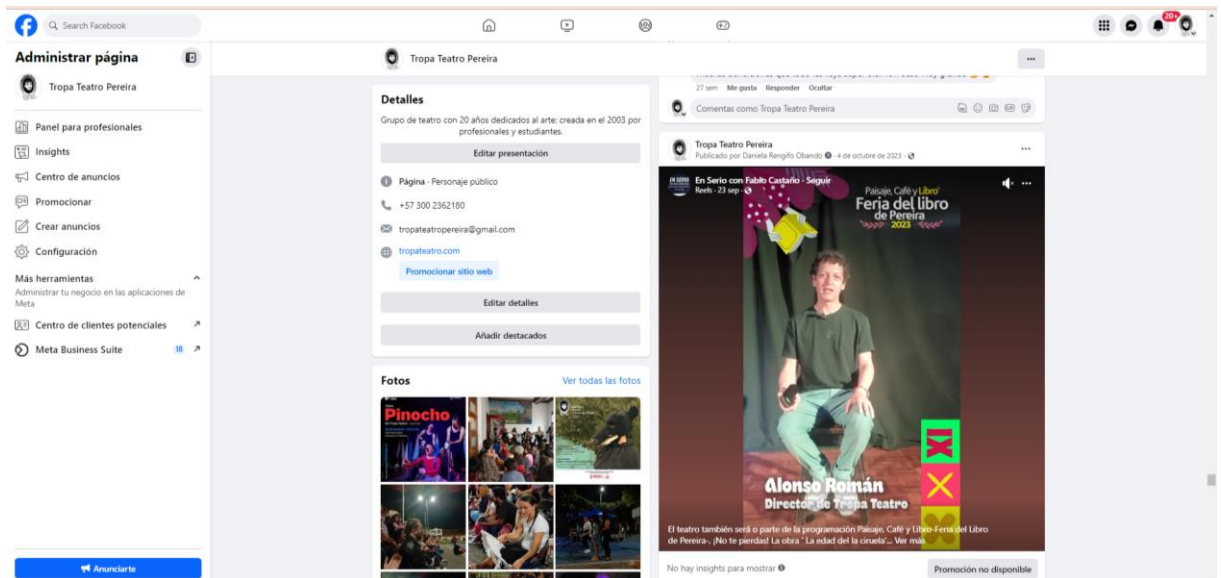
Search Facebook

20+

Administrar página

Tropa Teatro Pereira

Panel para profesionales

Insights

Centro de anuncios

Promocionar

Crear anuncios

Configuración

Más herramientas

Administrar tu negocio en las aplicaciones de Meta

Centro de clientes potenciales

Meta Business Suite 18

Anunciarte

Tropa Teatro Pereira

Detalles

Grupo de teatro con 20 años dedicados al arte: creada en el 2003 por profesionales y estudiantes.

Editar presentación

Página · Personaje público

+57 300 2362180

tropateatropereira@gmail.com

tropateatro.com

Promocionar sitio web

Editar detalles

Añadir destacados

Fotos

Ver todas las fotos

Pinocho

27 sem Me gusta Responder Ocultar

Comentas como Tropa Teatro Pereira

Tropa Teatro Pereira

Publicado por Daniela Rengifo Obando · 4 de octubre de 2023 ·

En Serio con Fabio Castaño · Seguir

Reels · 23 sep ·

Paisaje, Café y Libro

Feria del libro de Pereira 2023

Alonso Román

Director de Tropa Teatro

El teatro también será o parte de la programación Paisaje, Café y Libro-Feria del Libro de Pereira-, ¡No te pierdas! La obra ' La edad del la ciruela'... Ver más

No hay insights para mostrar

Promoción no disponible